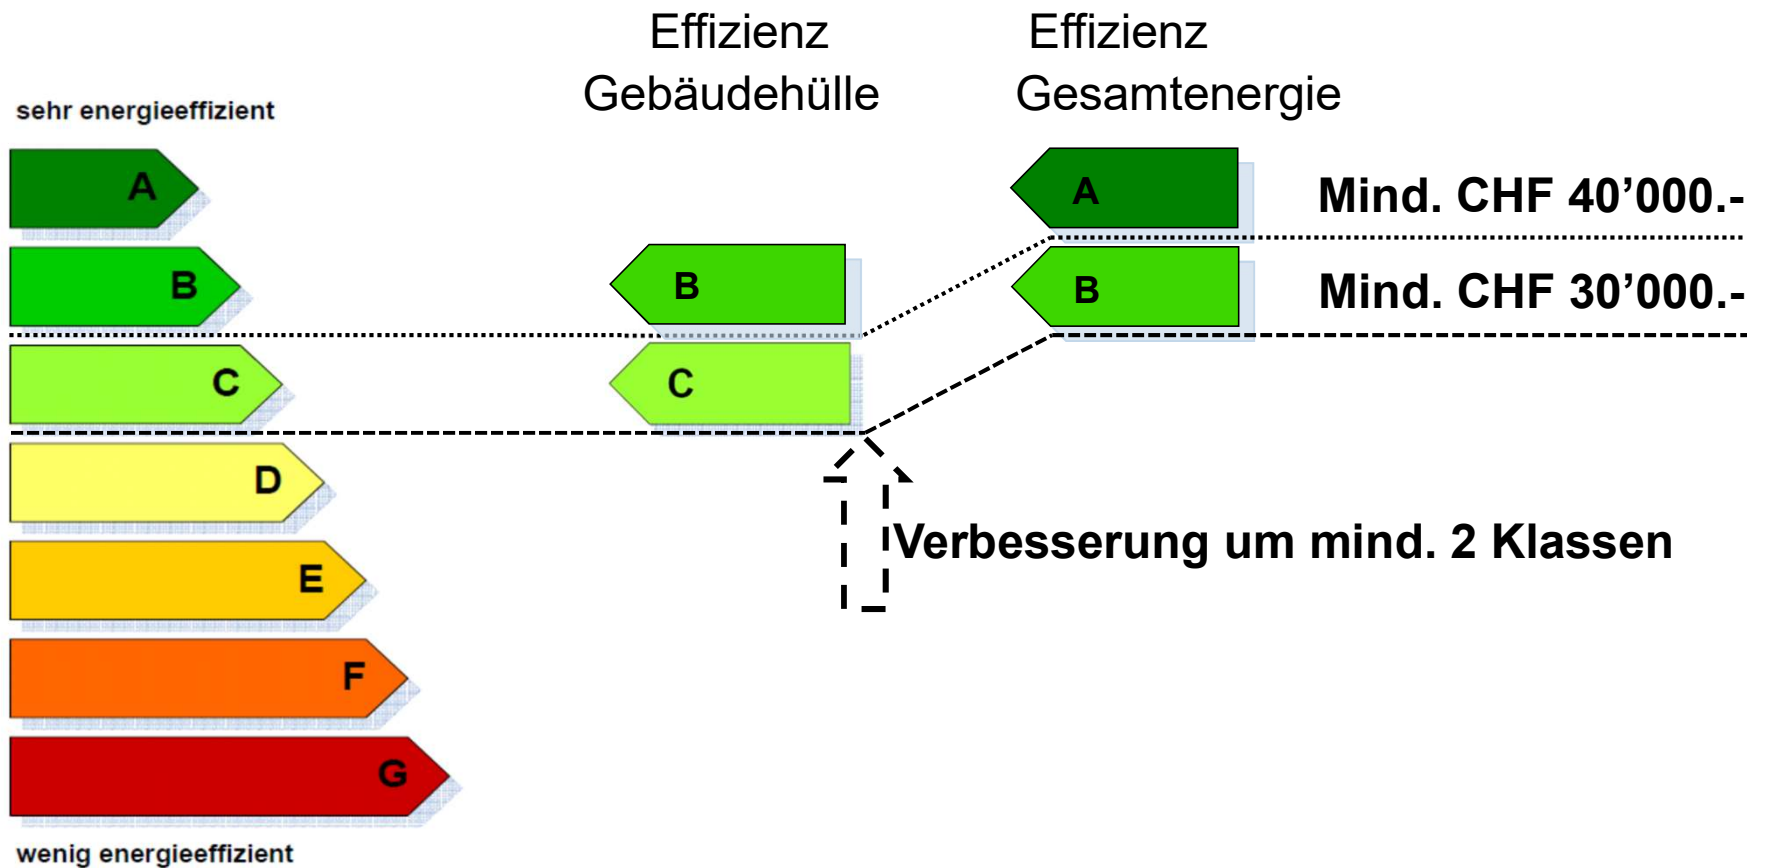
Effizienz Gebäudehülle

Effizienz Gesamtenergie

sehr energieeffizient

A

B

C

D

E

F

G

wenig energieeffizient

B

C

A

Mind. CHF 40’000.-

B

Mind. CHF 30’000.-

Verbesserung um mind. 2 Klassen